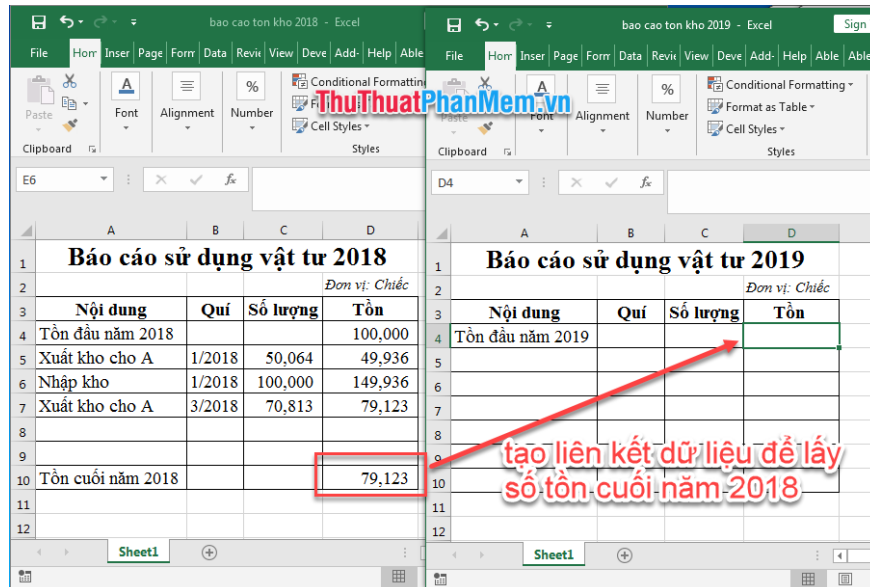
bao cao ton kho 2018 - Excel

File | Hom | Inser | Page | Form | Data | Revie | View | Deve | Add- | Help | Able

Paste | Font | Alignment | Number | Conditional Formattin | Cell Styles

Clipboard | Styles

E6

fx

| | A | B | C | D |
|---|---|---|---|---|
| 1 | Báo cáo sử dụng vật tư 2018 | | | |
| 2 | | | | Đơn vị: Chiếc |
| 3 | Nội dung | Quí | Số lượng | Tồn |
| 4 | Tồn đầu năm 2018 | | | 100,000 |
| 5 | Xuất kho cho A | 1/2018 | 50,064 | 49,936 |
| 6 | Nhập kho | 1/2018 | 100,000 | 149,936 |
| 7 | Xuất kho cho A | 3/2018 | 70,813 | 79,123 |
| 8 | | | | |
| 9 | | | | |
| 10 | Tồn cuối năm 2018 | | | 79,123 |
| 11 | | | | |
| 12 | | | | |

Sheet1

bao cao ton kho 2019 - Excel

Sign

File | Hom | Inser | Page | Form | Data | Revie | View | Deve | Add- | Help | Able

Paste | Font | Alignment | Number | Conditional Formatting | Format as Table | Cell Styles

Clipboard | Styles

ThuThuatPhanMem.vn

D4

fx

| | A | B | C | D |
|---|---|---|---|---|
| 1 | Báo cáo sử dụng vật tư 2019 | | | |
| 2 | | | | Đơn vị: Chiếc |
| 3 | Nội dung | Quí | Số lượng | Tồn |
| 4 | Tồn đầu năm 2019 | | | |
| 5 | | | | |
| 6 | | | | |
| 7 | | | | |
| 8 | | | | |
| 9 | | | | |
| 10 | | | | |
| 11 | | | | |
| 12 | | | | |

tạo liên kết dữ liệu để lấy số tồn cuối năm 2018

Sheet1